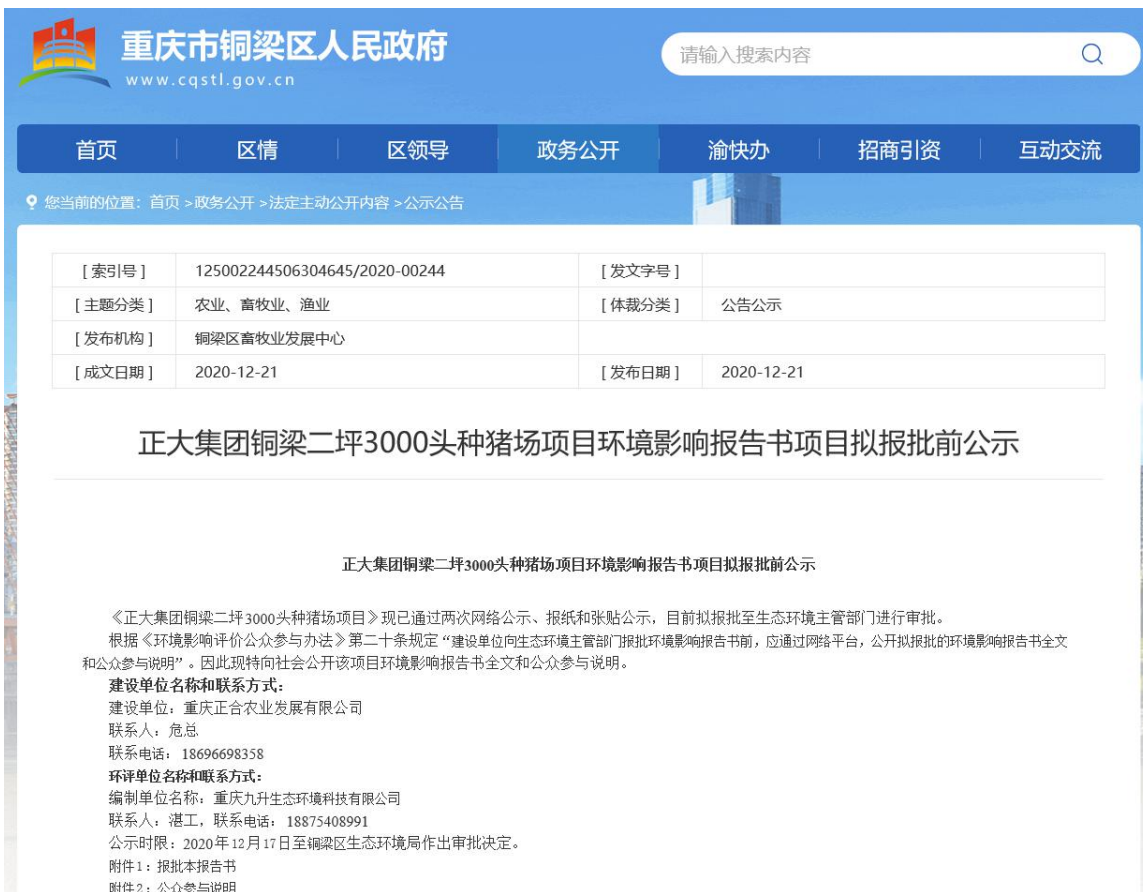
重庆市铜梁区人民政府
www.cqstl.gov.cn

请输入搜索内容

首页 区情 区领导 政务公开 渝快办 招商引资 互动交流

您当前的位置：首页 >政务公开 >法定主动公开内容 >公示公告

| [索引号] | 125002244506304645/2020-00244 | [发文字号] | |
|---|---|---|---|
| [主题分类] | 农业、畜牧业、渔业 | [体裁分类] | 公告公示 |
| [发布机构] | 铜梁区畜牧业发展中心 | | |
| [成文日期] | 2020-12-21 | [发布日期] | 2020-12-21 |

正大集团铜梁二坪3000头种猪场项目环境影响报告书项目拟报批前公示

正大集团铜梁二坪3000头种猪场项目环境影响报告书项目拟报批前公示

《正大集团铜梁二坪3000头种猪场项目》现已通过两次网络公示、报纸和张贴公示，目前拟报批至生态环境主管部门进行审批。

根据《环境影响评价公众参与办法》第二十条规定“建设单位向生态环境主管部门报批环境影响报告书前，应通过网络平台，公开拟报批的环境影响报告书全文和公众参与说明”。因此现特向社会公开该项目环境影响报告书全文和公众参与说明。

建设单位名称和联系方式：
建设单位：重庆正合农业发展有限公司
联系人：危总
联系电话：18696698358
环评单位名称和联系方式：
编制单位名称：重庆九升生态环境科技有限公司
联系人：湛工，联系电话：18875408991
公示时限：2020年12月17日至铜梁区生态环境局作出审批决定。
附件1：报批本报告书
附件2：公众参与说明